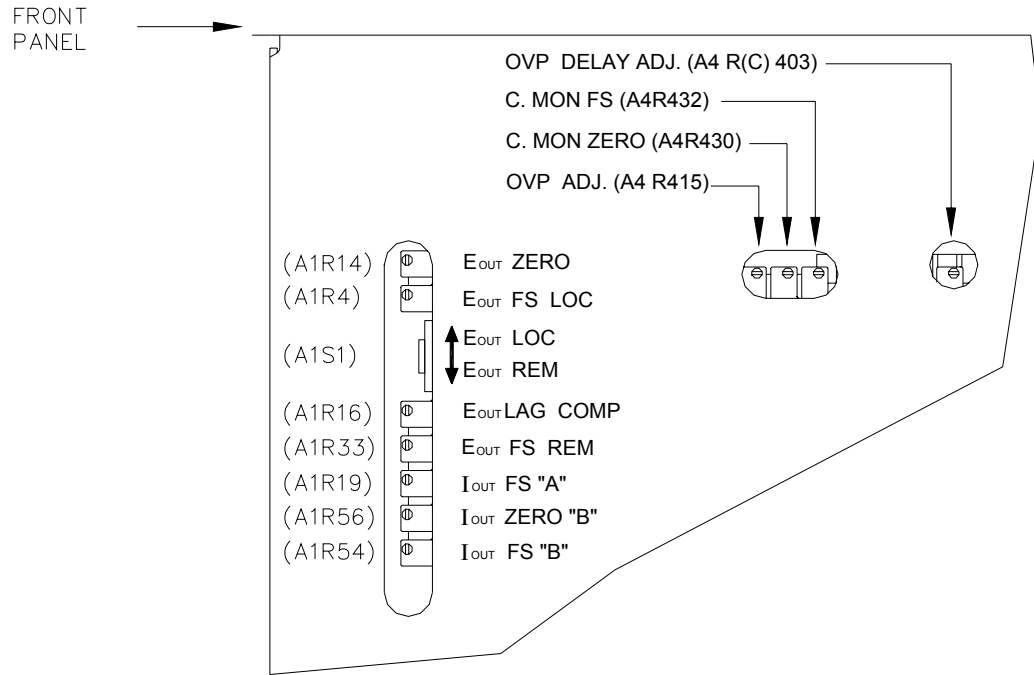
FRONT PANEL

OVP DELAY ADJ. (A4 R(C) 403)
C. MON FS (A4R432)
C. MON ZERO (A4R430)
OVP ADJ. (A4 R415)

(A1R14) $E_{OUT}$ ZERO
(A1R4) $E_{OUT}$ FS LOC
(A1S1) $E_{OUT}$ LOC
$E_{OUT}$ REM
(A1R16) $E_{OUT}$ LAG COMP
(A1R33) $E_{OUT}$ FS REM
(A1R19) $I_{OUT}$ FS "A"
(A1R56) $I_{OUT}$ ZERO "B"
(A1R54) $I_{OUT}$ FS "B"